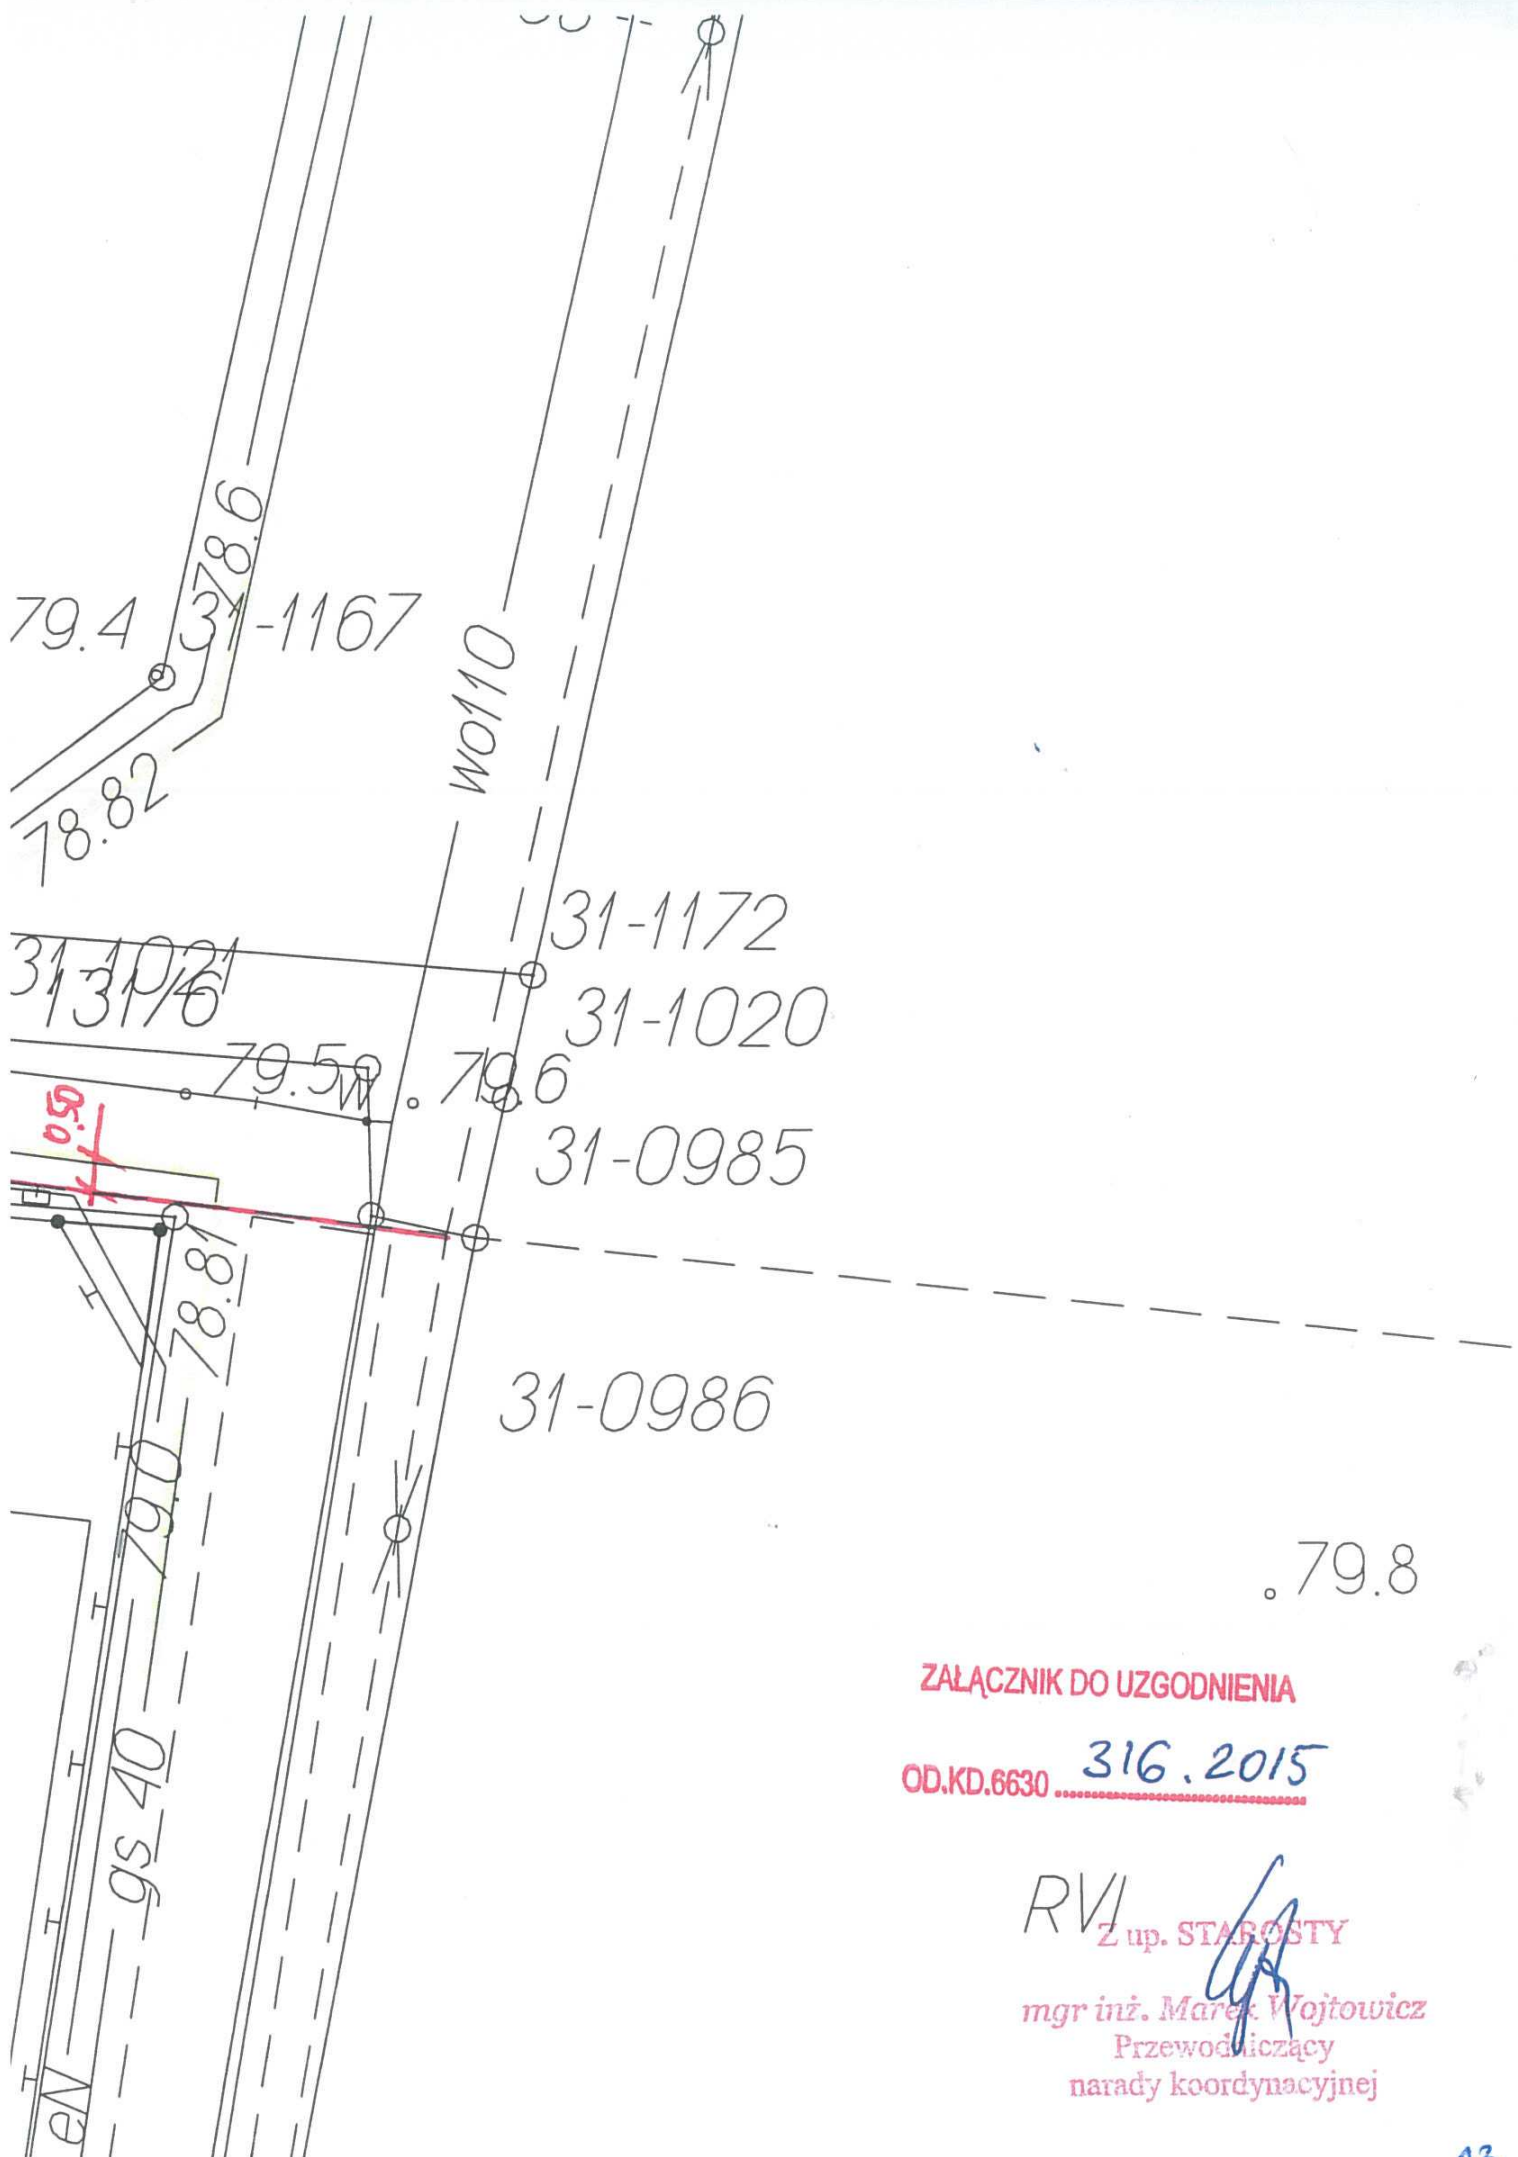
378.6

79.4 31-1167

78.82

wo110

31-1172

31-1021
131/6

31-1020

79.5 w .79.6

0.50

31-0985

78.87

31-0986

79.0

gs 40

eN

.79.8

ZAŁĄCZNIK DO UZGODNIENIA

OD.KD.6630 316.2015

RVI

Z up. STAROSTY

mgr inż. Marek Wojtowicz
Przewodniczący
narady koordynacyjnej

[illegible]